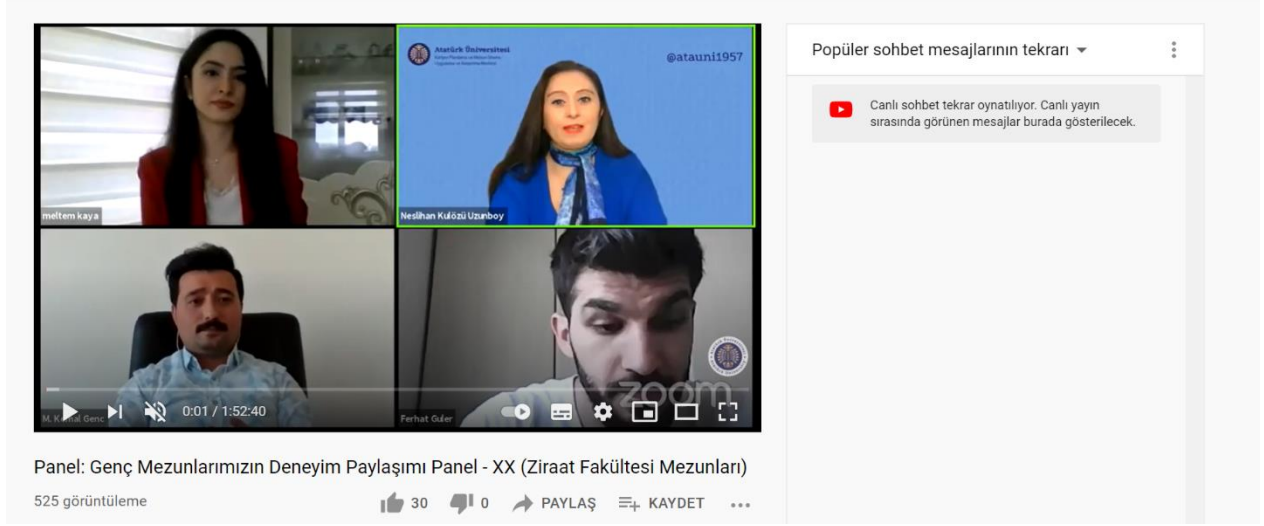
Atatürk Üniversitesi

@atauni1957

meltem kaya

Neslihan Kulözü Uzunboy

M. K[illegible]al Genç

Ferhat Guler

zoom

0:01 / 1:52:40

Panel: Genç Mezunlarımızın Deneyim Paylaşımı Panel - XX (Ziraat Fakültesi Mezunları)

525 görüntüleme

30 0 PAYLAŞ KAYDET ...

Popüler sohbet mesajlarının tekrarı

Canlı sohbet tekrar oynatılıyor. Canlı yayın sırasında görünen mesajlar burada gösterilecek.